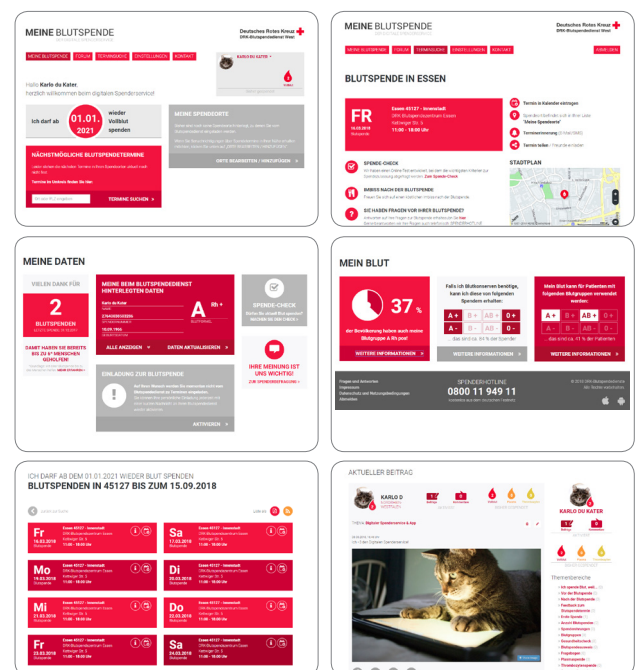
MEINE BLUTSPENDE

Deutsches Rotes Kreuz
DRK-Blutspendedienst West

MEINE BLUTSPENDE | FORUM | TERMINSUCHE | EINSTELLUNGEN | KONTAKT

KARLO DU KATER

Hallo Karlo du Kater,
herzlich willkommen beim digitalen Spenderservice!

Ich darf ab 01.01. 2021 wieder Vollblut spenden

NÄCHSTMÖGLICHE BLUTSPENDETERMINE

TERMINE SUCHEN

MEINE SPENDEORTE

ORTE BEARBEITEN / HINZUFÜGEN

MEINE BLUTSPENDE

Deutsches Rotes Kreuz
DRK-Blutspendedienst West

MEINE BLUTSPENDE | FORUM | TERMINSUCHE | EINSTELLUNGEN | KONTAKT

BLUTSPENDE IN ESSEN

FR
16.03.2018
Blutspende

Essen 45127 - Innenstadt
DRK-Blutspendezentrum Essen
Kettwiger Str. 5
11:00 - 18:00 Uhr

Termin in Kalender eintragen

Terminerinnerung

Termin teilen

SPENDE-CHECK

IMBISS NACH DER BLUTSPENDE

SIE HABEN FRAGEN VOR IHRER BLUTSPENDE?

STADTPLAN

MEINE DATEN

VIELEN DANK FÜR

2

BLUTSPENDEN

DAMIT HABEN SIE BEREITS BIS ZU 6* MENSCHEN GEHOLFEN!

MEINE BEIM BLUTSPENDEDIENST HINTERLEGTEN DATEN

Karlo du Kater

A Rh+

BLUTGRUPPE

ALLE ANZEIGEN

DATEN AKTUALISIEREN

SPENDE-CHECK

EINLADUNG ZUR BLUTSPENDE

AKTIVIEREN

IHRE MEINUNG IST UNS WICHTIG!

ZUR SPENDERBEFRAGUNG

MEIN BLUT

37 %

der Bevölkerung haben auch meine Blutgruppe A Rh pos!

WEITERE INFORMATIONEN

Falls ich Blutkonserven benötige, kann ich diese von folgenden Spendern erhalten:

A+ | B+ | AB+ | 0+
A- | B- | AB- | 0-

WEITERE INFORMATIONEN

Mein Blut kann für Patienten mit folgenden Blutgruppen verwendet werden:

A+ | B+ | AB+ | 0+
A- | B- | AB- | 0-

WEITERE INFORMATIONEN

SPENDERHOTLINE
0800 11 949 11

ICH DARF AB DEM 01.01.2021 WIEDER BLUT SPENDEN
BLUTSPENDEN IN 45127 BIS ZUM 15.09.2018

Fr 16.03.2018 Blutspende
Essen 45127 - Innenstadt
DRK-Blutspendezentrum Essen
Kettwiger Str. 5
11:00 - 18:00 Uhr

Sa 17.03.2018 Blutspende
Essen 45127 - Innenstadt
DRK-Blutspendezentrum Essen
Kettwiger Str. 5
11:00 - 18:00 Uhr

Mo 19.03.2018 Blutspende
Essen 45127 - Innenstadt
DRK-Blutspendezentrum Essen
Kettwiger Str. 5
11:00 - 18:00 Uhr

Di 20.03.2018 Blutspende
Essen 45127 - Innenstadt
DRK-Blutspendezentrum Essen
Kettwiger Str. 5
11:00 - 18:00 Uhr

Mi 21.03.2018 Blutspende
Essen 45127 - Innenstadt
DRK-Blutspendezentrum Essen
Kettwiger Str. 5
11:00 - 18:00 Uhr

Do 22.03.2018 Blutspende
Essen 45127 - Innenstadt
DRK-Blutspendezentrum Essen
Kettwiger Str. 5
11:00 - 18:00 Uhr

Fr 23.03.2018 Blutspende
Essen 45127 - Innenstadt
DRK-Blutspendezentrum Essen
Kettwiger Str. 5
11:00 - 18:00 Uhr

Sa 24.03.2018 Blutspende
Essen 45127 - Innenstadt
DRK-Blutspendezentrum Essen
Kettwiger Str. 5
11:00 - 18:00 Uhr

AKTUELLER BEITRAG

KARLO D

KARLO DU KATER

Themenbereiche

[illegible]